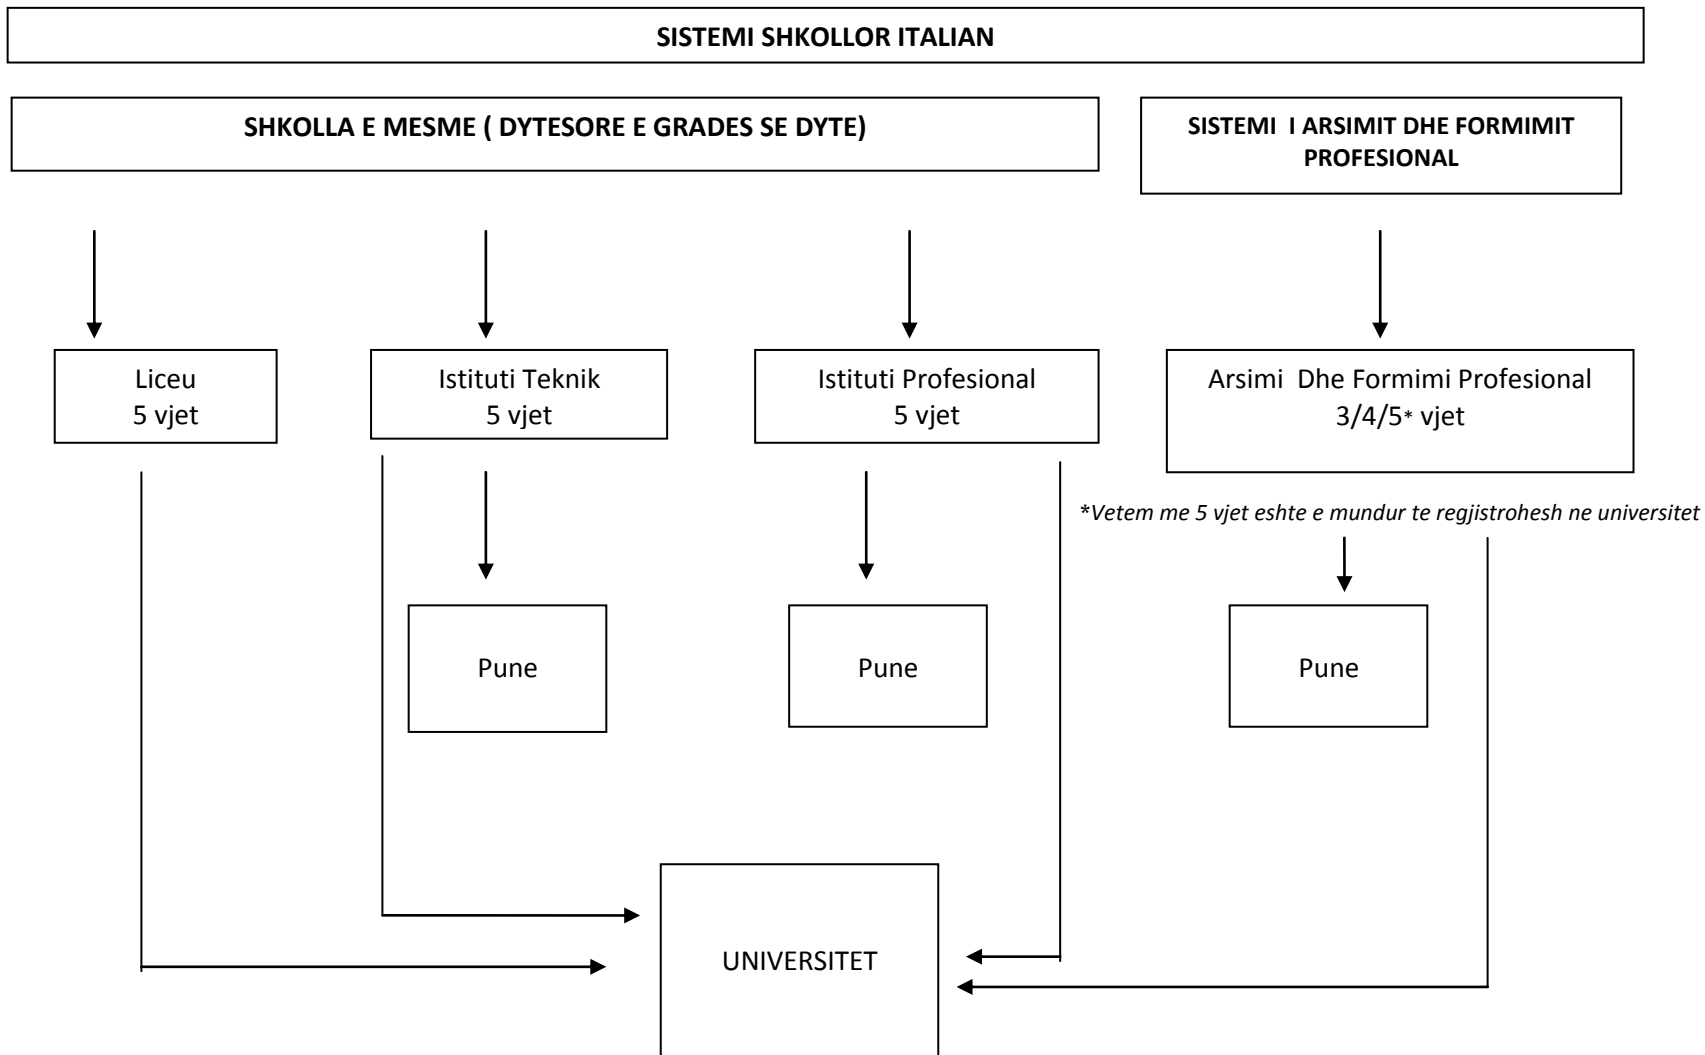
SISTEMI SHKOLLOR ITALIAN

SHKOLLA E MESME ( DYTESORE E GRADES SE DYTE)

SISTEMI I ARSIMIT DHE FORMIMIT PROFESIONAL

Liceu
5 vjet

Istituti Teknik
5 vjet

Istituti Profesional
5 vjet

Arsimi Dhe Formimi Profesional
3/4/5* vjet

*Vetem me 5 vjet eshte e mundur te regjistrohesh ne universitet

Pune

Pune

Pune

UNIVERSITET